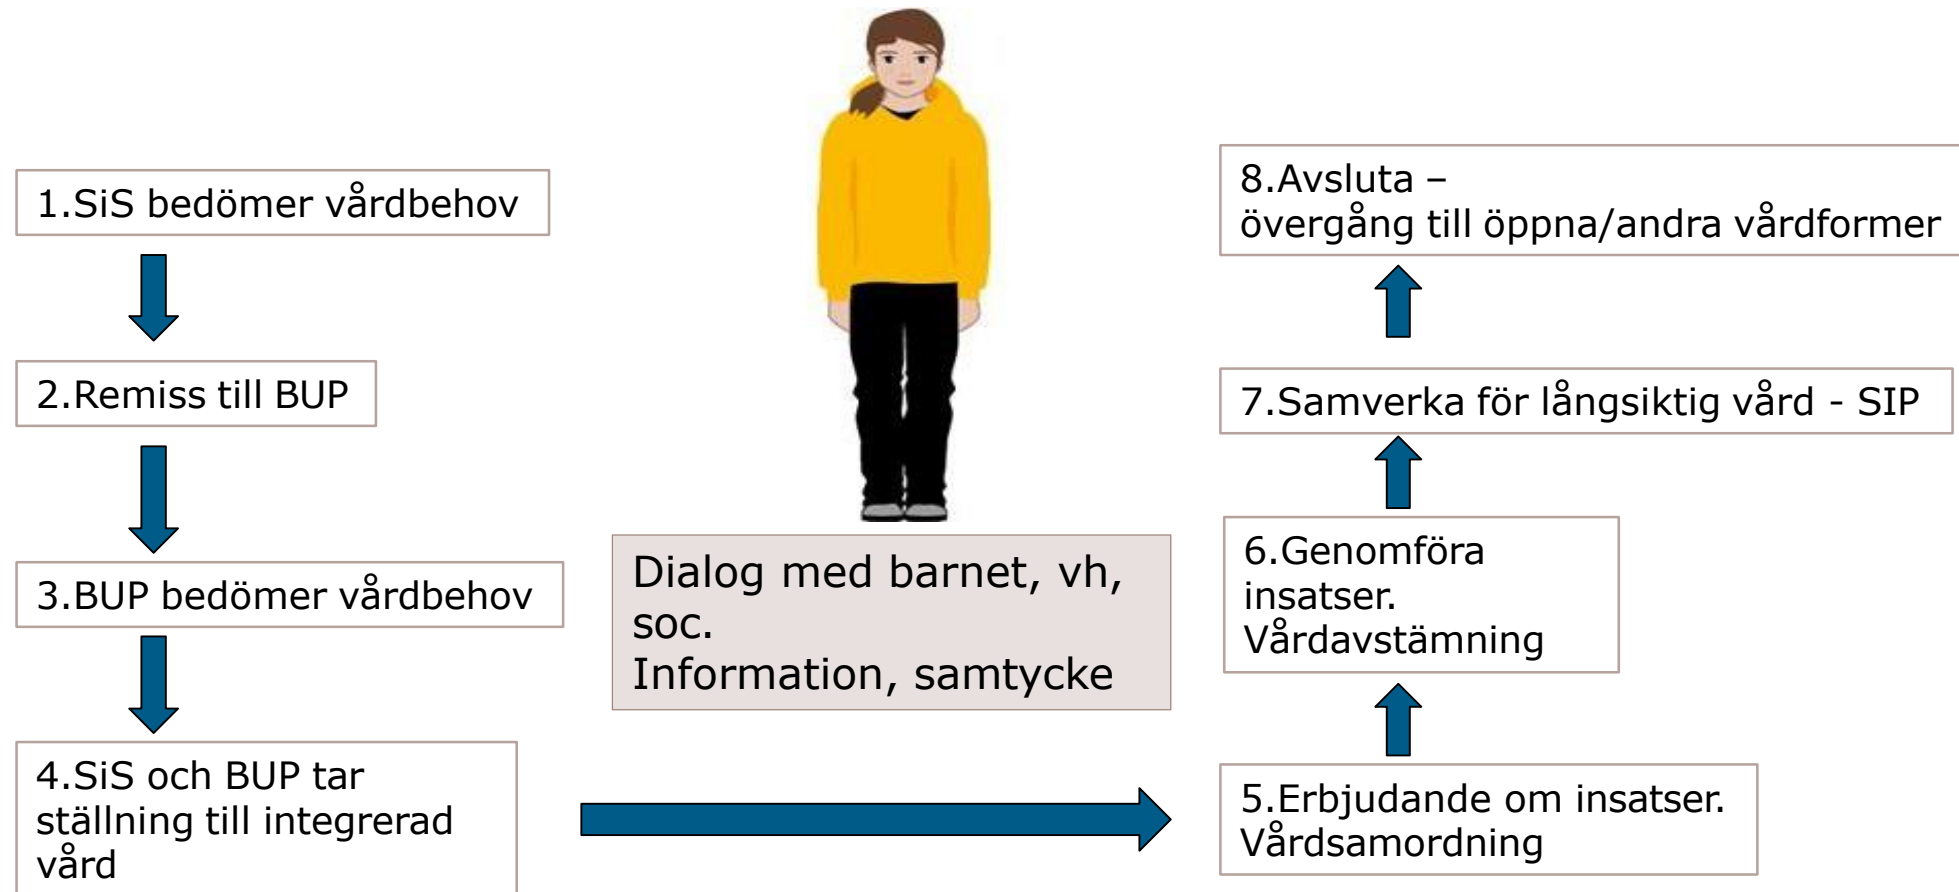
1.SiS bedömer vårdbehov

2.Remiss till BUP

3.BUP bedömer vårdbehov

4.SiS och BUP tar ställning till integrerad vård

Dialog med barnet, vh, soc.
Information, samtycke

5.Erbjudande om insatser.
Vårdsamordning

6.Genomföra insatser.
Vårdavstämning

7.Samverka för långsiktig vård - SIP

8.Avsluta –
övergång till öppna/andra vårdformer